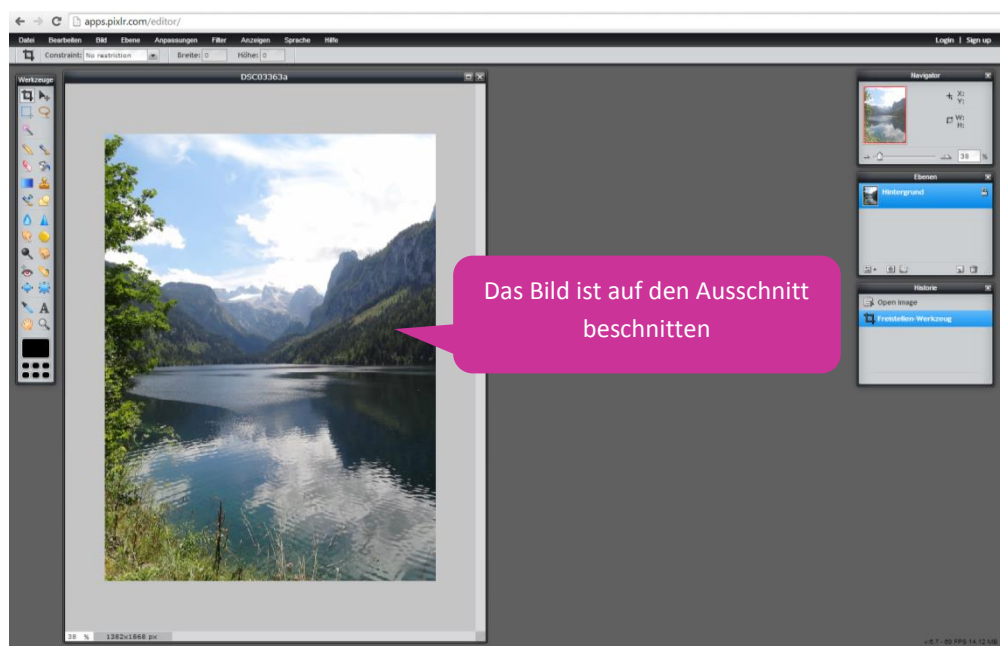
apps.pixlr.com/editor/

Datei Bearbeiten Bild Ebene Anpassungen Filter Anzeigen Sprache Hilfe

Login | Sign up

Constraint: No restriction Breite: 0 Höhe: 0

Werkzeuge

DSC03363a

Navigator

X:
Y:

W:
H:

38 %

Ebenen

Hintergrund

Historie

Open image

Freistellen-Werkzeug

Das Bild ist auf den Ausschnitt beschnitten

38 % 1382x1868 px

v.8.7 - 60 FPS 14.12 MB